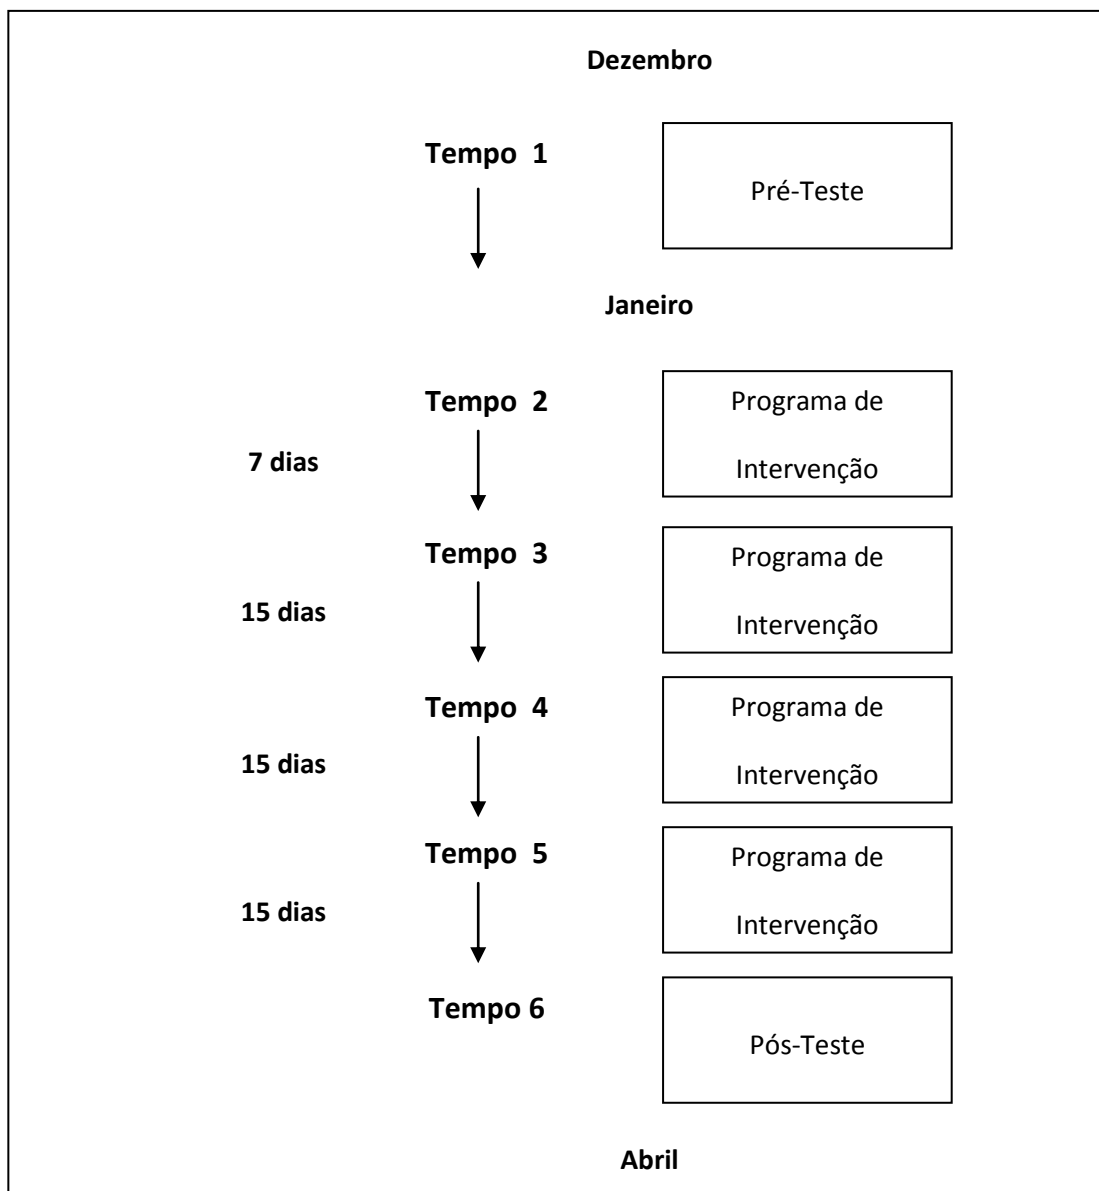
Dezembro

Tempo 1

Pré-Teste

Janeiro

Tempo 2

Programa de Intervenção

7 dias

Tempo 3

Programa de Intervenção

15 dias

Tempo 4

Programa de Intervenção

15 dias

Tempo 5

Programa de Intervenção

15 dias

Tempo 6

Pós-Teste

Abril